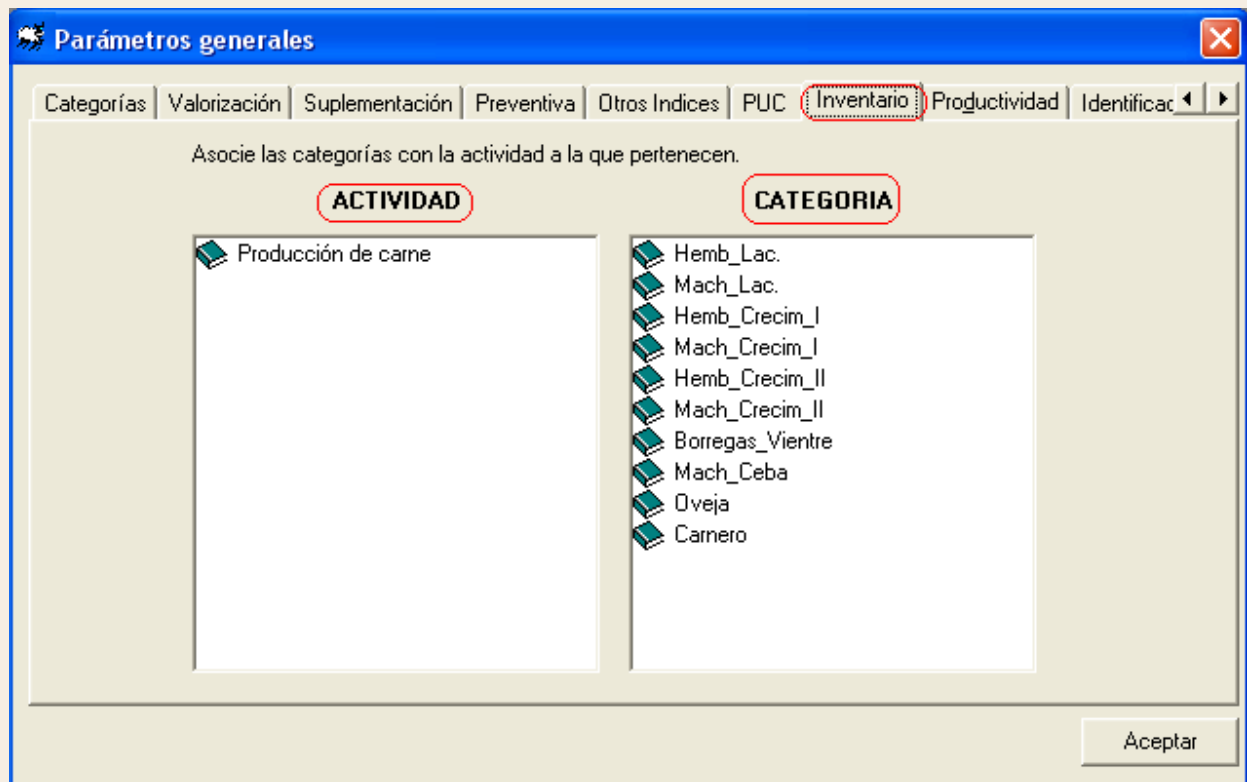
Parámetros generales

Categorías | Valorización | Suplementación | Preventiva | Otros Indices | PUC | Inventario | Productividad | Identificac

Asocie las categorías con la actividad a la que pertenecen.

ACTIVIDAD

CATEGORIA

Producción de carne

Hemb_Lac.
Mach_Lac.
Hemb_Crecim_I
Mach_Crecim_I
Hemb_Crecim_II
Mach_Crecim_II
Borregas_Vientre
Mach_Ceba
Oveja
Carnero

Aceptar